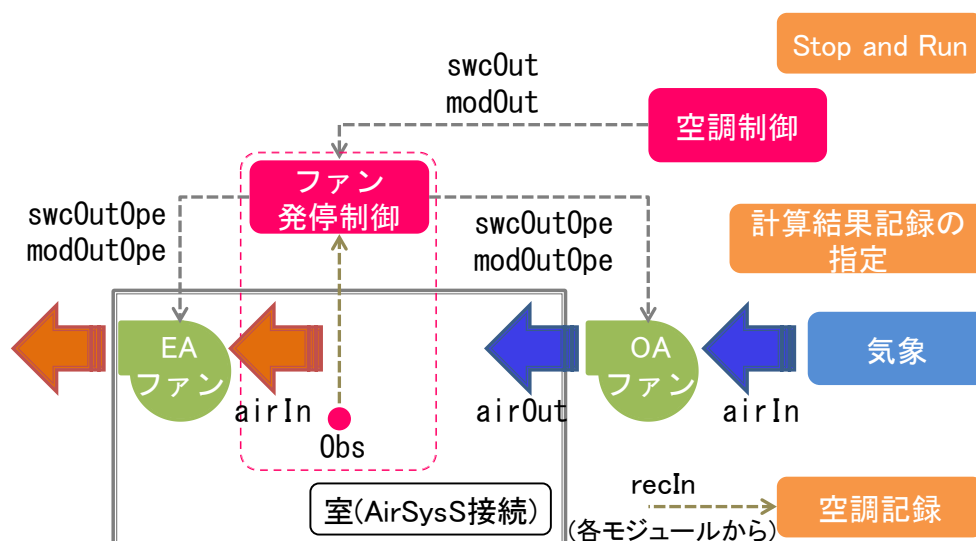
Stop and Run

swcOut
modOut

空調制御

ファン
発停制御

swcOutOpe
modOutOpe

swcOutOpe
modOutOpe

計算結果記録の指定

EA
ファン

OA
ファン

気象

airIn

airOut

airIn

Obs

室(AirSysS接続)

recIn
(各モジュールから)

空調記録